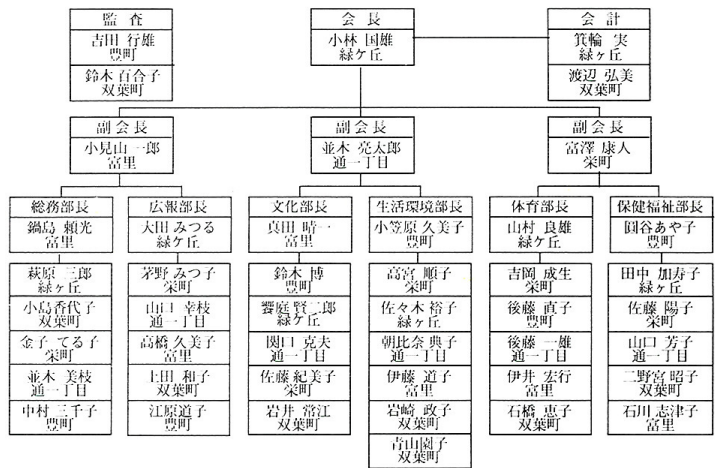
監査
吉田 行雄
豊町
鈴木 百合子
双葉町

会長
小林 国雄
緑ヶ丘

会計
箕輪 実
緑ヶ丘
渡辺 弘美
双葉町

副会長
小見山 一郎
富里

副会長
並木 亮太郎
通一丁目

副会長
富澤 康人
栄町

総務部長
鍋島 頼光
富里
萩原 三郎
緑ヶ丘
小島香代子
双葉町
金子 てる子
栄町
並木 美枝
通一丁目
中村 三千子
豊町

広報部長
大田 みつる
緑ヶ丘
茅野 みつ子
栄町
山口 幸枝
通一丁目
高橋 久美子
富里
上田 和子
双葉町
江原道子
豊町

文化部長
真田 晴一
富里
鈴木 博
豊町
饗庭 賢二郎
緑ヶ丘
関口 克夫
通一丁目
佐藤紀美子
栄町
岩井 碧江
双葉町

生活環境部長
小笠原 久美子
豊町
高宮 順子
栄町
佐々木 裕子
緑ヶ丘
朝比奈 典子
通一丁目
伊藤 道子
富里
岩崎 政子
双葉町
青山園子
双葉町

体育部長
山村 良雄
緑ヶ丘
吉岡 成生
栄町
後藤 直子
豊町
後藤 一雄
通一丁目
伊井 宏行
富里
石橋 恵子
双葉町

保健福祉部長
岡谷 あや子
豊町
田中 加寿子
緑ヶ丘
佐藤 陽子
栄町
山口 芳子
通一丁目
二野宮 昭子
双葉町
石川 志津子
富里